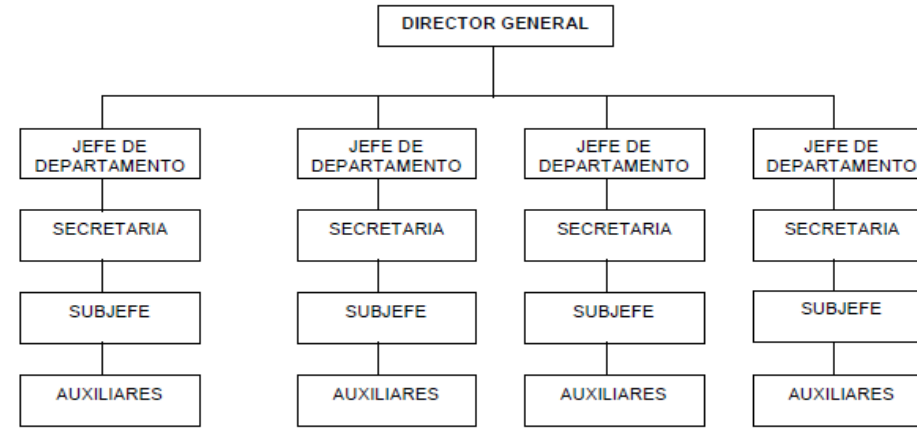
DIRECTOR GENERAL

JEFE DE DEPARTAMENTO

SECRETARIA

SUBJEFE

AUXILIARES

JEFE DE DEPARTAMENTO

SECRETARIA

SUBJEFE

AUXILIARES

JEFE DE DEPARTAMENTO

SECRETARIA

SUBJEFE

AUXILIARES

JEFE DE DEPARTAMENTO

SECRETARIA

SUBJEFE

AUXILIARES